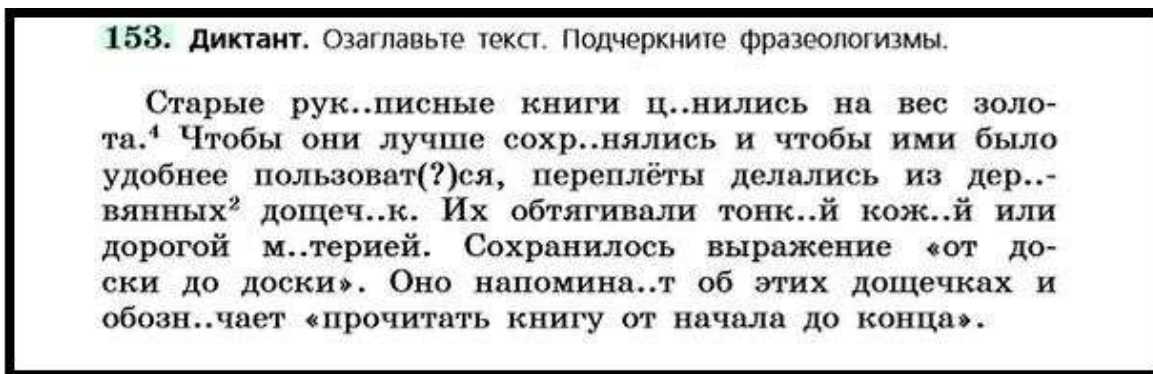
153. Диктант. Озаглавьте текст. Подчеркните фразеологизмы.

Старые рук..писные книги ц..нились на вес золота.$^4$ Чтобы они лучше сохр..нялись и чтобы ими было удобнее пользоват(?)ся, переплёты делались из дер..вянных$^2$ дощеч..к. Их обтягивали тонк..й кож..й или дорогой м..терией. Сохранилось выражение «от доски до доски». Оно напомина..т об этих дощечках и обозн..чает «прочитать книгу от начала до конца».